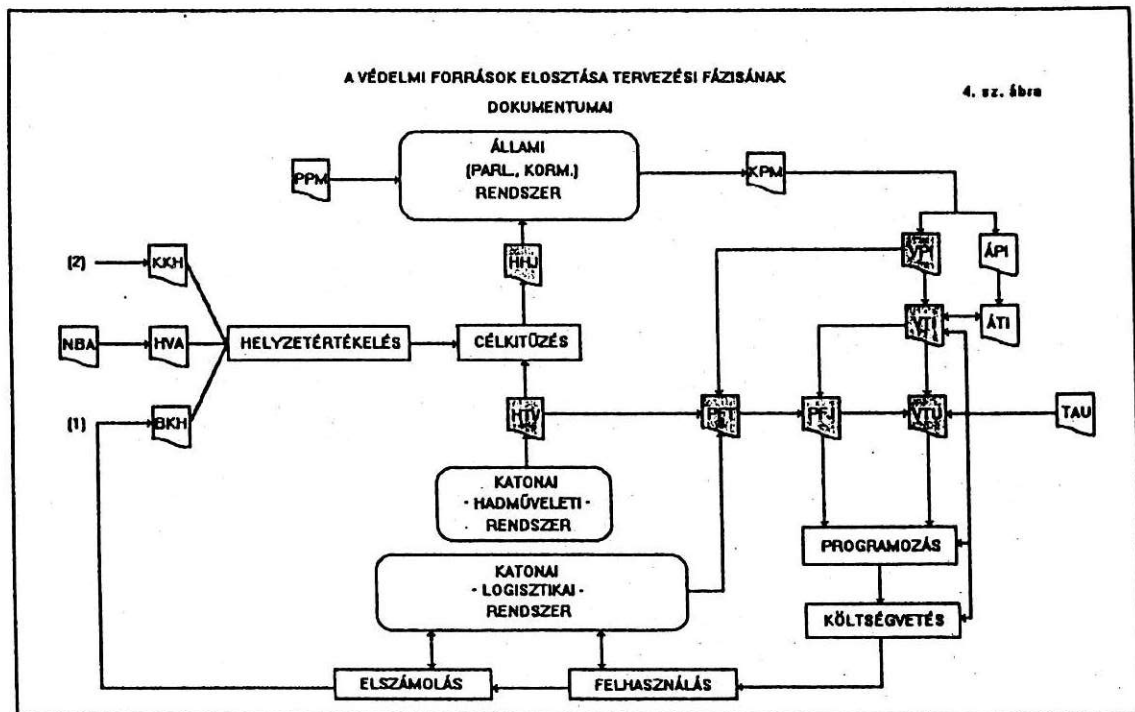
A VÉDELMI FORRÁSOK ELOSZTÁSA TERVEZÉSI FÁZISÁNAK DOKUMENTUMAI

4. sz. ábra

ÁLLAMI (PARL., KORM.) RENDSZER

PPM

KPM

VPI

ÁPI

(2)

KKH

HHJ

VTI

ÁTI

NBA

HVA

HELYZETÉRTÉKELÉS

CÉLKITŰZÉS

(1)

BKH

HTV

PFT

PFJ

VTU

TAU

KATONAI - HADMŰVELETI - RENDSZER

PROGRAMOZÁS

KATONAI - LOGISZTIKAI - RENDSZER

KÖLTSÉGVETÉS

ELSZÁMOLÁS

FELHASZNÁLÁS